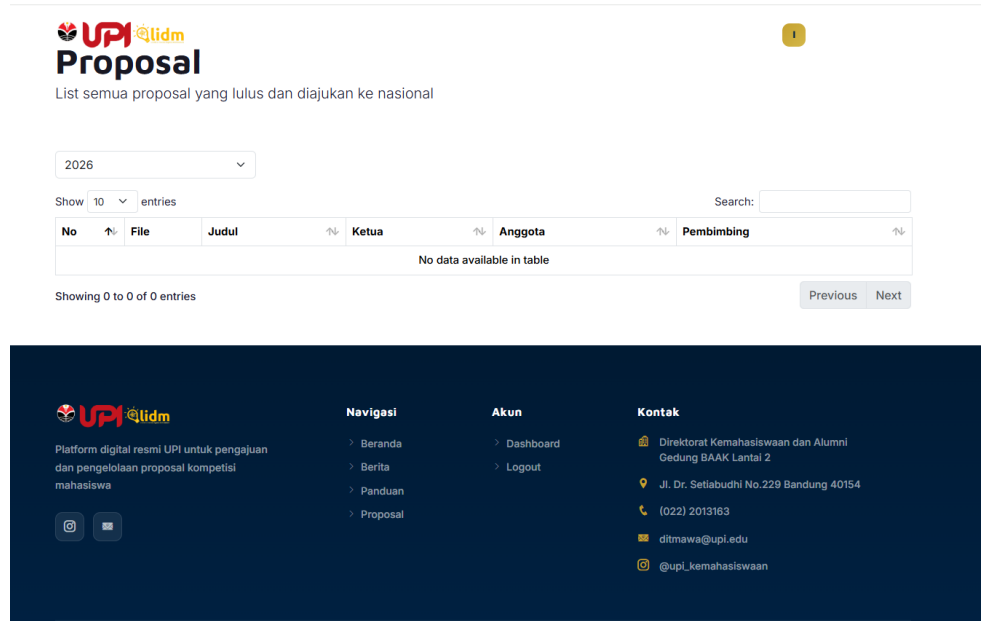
UPI lidm

I

Proposal

List semua proposal yang lulus dan diajukan ke nasional

2026

Show 10 entries

Search:

| No | File | Judul | Ketua | Anggota | Pembimbing |
|---|---|---|---|---|---|
| No data available in table | | | | | |

Showing 0 to 0 of 0 entries

Previous Next

UPI lidm

Platform digital resmi UPI untuk pengajuan dan pengelolaan proposal kompetisi mahasiswa

Navigasi

Beranda

Berita

Panduan

Proposal

Akun

Dashboard

Logout

Kontak

Direktorat Kemahasiswaan dan Alumni Gedung BAAK Lantai 2

Jl. Dr. Setiabudhi No.229 Bandung 40154

(022) 2013163

ditmawa@upi.edu

@upi_kemahasiswaan